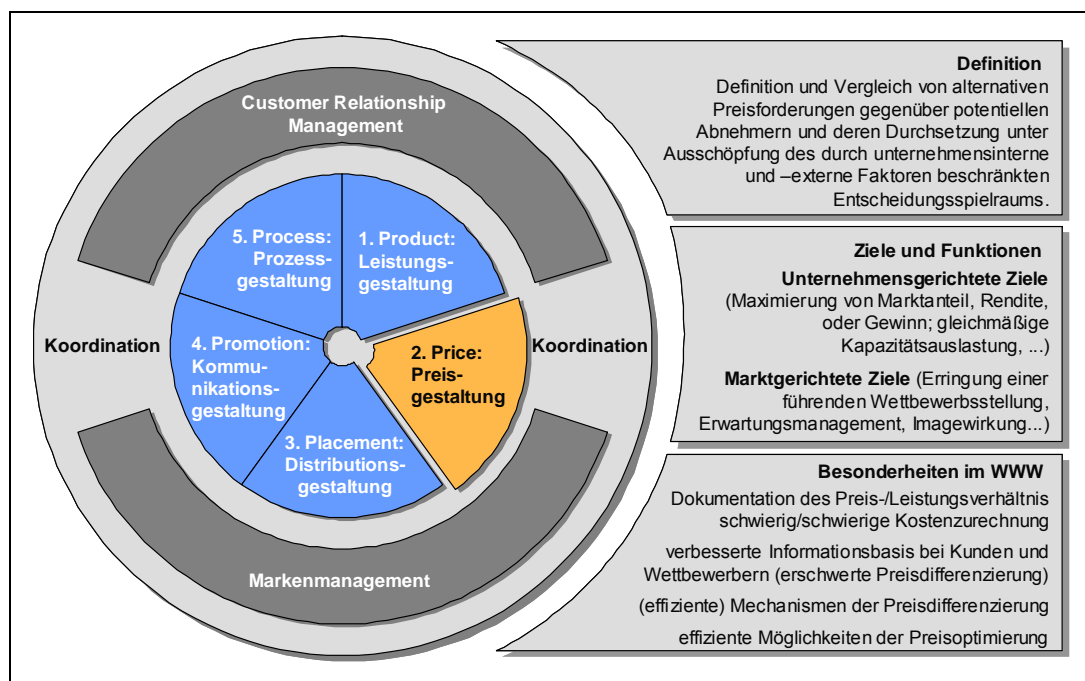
Customer Relationship Management

5. Process: Prozessgestaltung

1. Product: Leistungsgestaltung

Koordination

4. Promotion: Kommunikationsgestaltung

2. Price: Preisgestaltung

Koordination

3. Placement: Distributionsgestaltung

Markenmanagement

Definition
Definition und Vergleich von alternativen Preisforderungen gegenüber potentiellen Abnehmern und deren Durchsetzung unter Ausschöpfung des durch unternehmensinterne und –externe Faktoren beschränkten Entscheidungsspielraums.

Ziele und Funktionen
Unternehmensgerichtete Ziele
(Maximierung von Marktanteil, Rendite, oder Gewinn; gleichmäßige Kapazitätsauslastung, ...)

Marktgerichtete Ziele (Erringung einer führenden Wettbewerbsstellung, Erwartungsmanagement, Imagewirkung...)

Besonderheiten im WWW
Dokumentation des Preis-/Leistungsverhältnis schwierig/schwierige Kostenzurechnung

verbesserte Informationsbasis bei Kunden und Wettbewerbern (erschwerte Preisdifferenzierung)

(effiziente) Mechanismen der Preisdifferenzierung

effiziente Möglichkeiten der Preisoptimierung